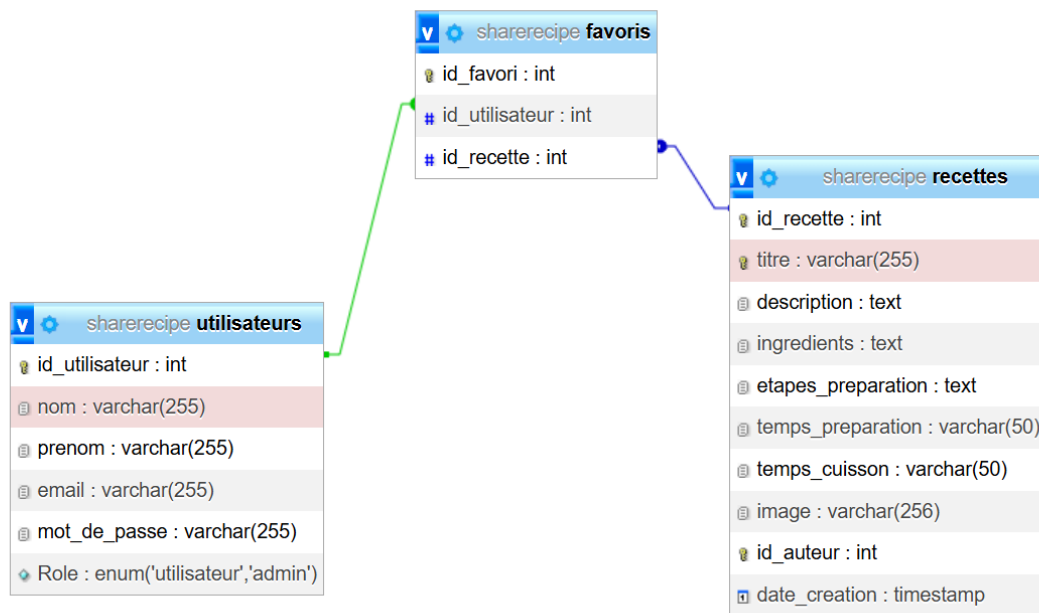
sharerecipe favoris
id_favori : int
id_utilisateur : int
id_recette : int

sharerecipe recettes
id_recette : int
titre : varchar(255)
description : text
ingredients : text
etapes_preparation : text
temps_preparation : varchar(50)
temps_cuisson : varchar(50)
image : varchar(256)
id_auteur : int
date_creation : timestamp

sharerecipe utilisateurs
id_utilisateur : int
nom : varchar(255)
prenom : varchar(255)
email : varchar(255)
mot_de_passe : varchar(255)
Role : enum('utilisateur','admin')